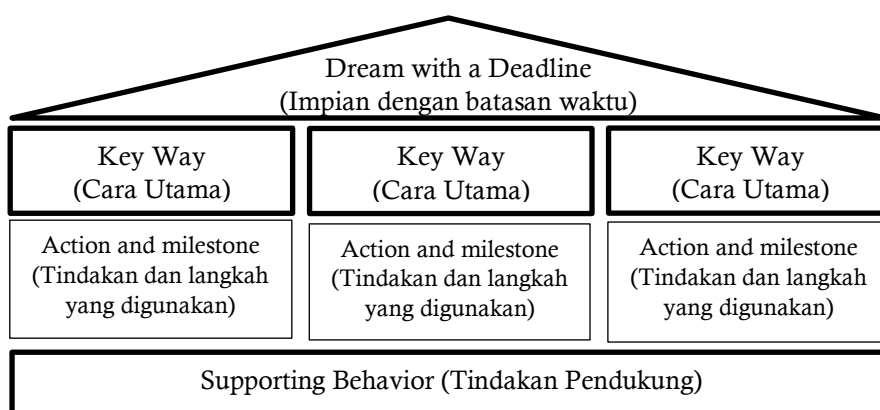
Dream with a Deadline
(Impian dengan batasan waktu)

Key Way
(Cara Utama)

Key Way
(Cara Utama)

Key Way
(Cara Utama)

Action and milestone
(Tindakan dan langkah yang digunakan)

Action and milestone
(Tindakan dan langkah yang digunakan)

Action and milestone
(Tindakan dan langkah yang digunakan)

Supporting Behavior (Tindakan Pendukung)